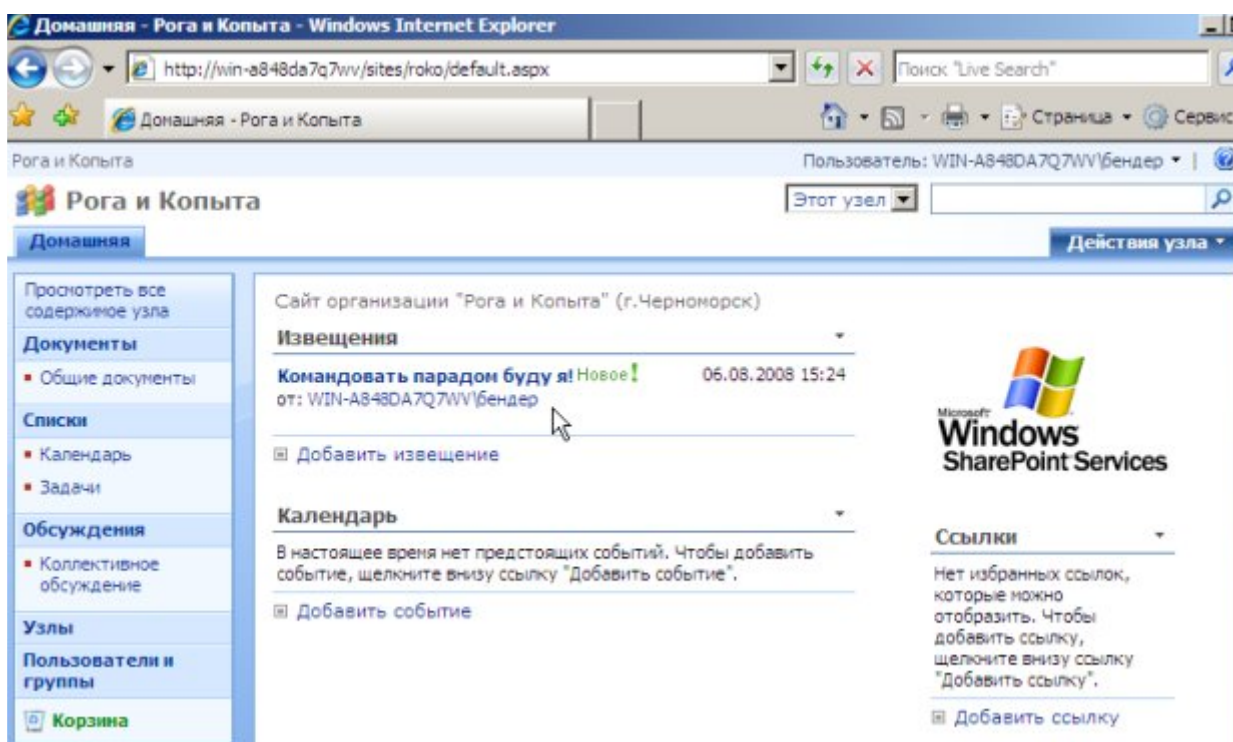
Домашняя - Рога и Копыта - Windows Internet Explorer

http://win-a848da7q7wv/sites/roko/default.aspx

Поиск "Live Search"

Домашняя - Рога и Копыта

Страница ▾ Сервис

Рога и Копыта

Пользователь: WIN-A848DA7Q7WV\бендер ▾

Рога и Копыта

Этот узел

Домашняя

Действия узла ▾

Просмотреть все содержимое узла

Документы

▪ Общие документы

Списки

▪ Календарь

▪ Задачи

Обсуждения

▪ Коллективное обсуждение

Узлы

Пользователи и группы

Корзина

Сайт организации "Рога и Копыта" (г.Черноморск)

Извещения

Командовать парадом буду я! Новое! 06.08.2008 15:24
от: WIN-A848DA7Q7WV\бендер

Добавить извещение

Календарь

В настоящее время нет предстоящих событий. Чтобы добавить событие, щелкните внизу ссылку "Добавить событие".

Добавить событие

Microsoft Windows SharePoint Services

Ссылки

Нет избранных ссылок, которые можно отобразить. Чтобы добавить ссылку, щелкните внизу ссылку "Добавить ссылку".

Добавить ссылку